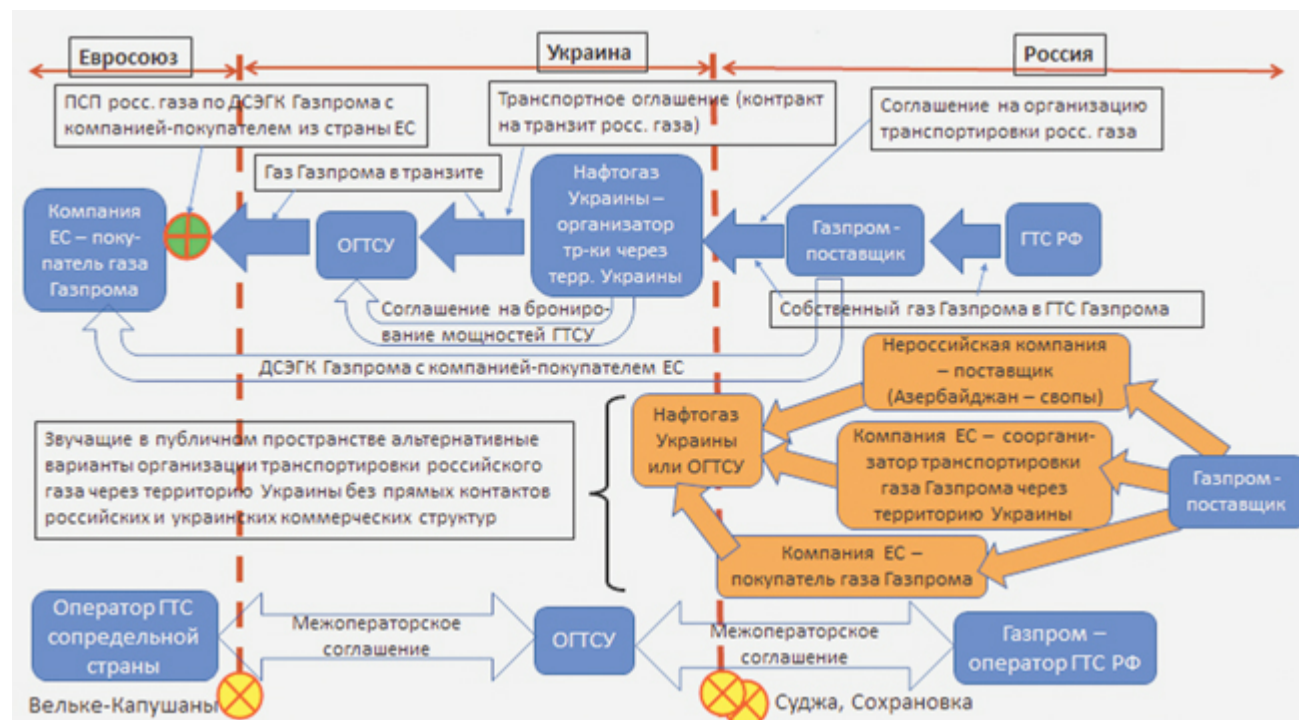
Евросоюз

Украина

Россия

ПСП росс. газа по ДСЭГК Газпрома с компанией-покупателем из страны ЕС

Транспортное оглашение (контракт на транзит росс. газа)

Соглашение на организацию транспортировки росс. газа

Газ Газпрома в транзите

Компания ЕС – покупатель газа Газпрома

ОГТСУ

Нафтогаз Украины – организатор тр-ки через терр. Украины

Газпром - поставщик

ГТС РФ

Соглашение на бронирование мощностей ГТСУ

Собственный газ Газпрома в ГТС Газпрома

ДСЭГК Газпрома с компанией-покупателем ЕС

Нероссийская компания – поставщик (Азербайджан – свопы)

Нафтогаз Украины или ОГТСУ

Звучащие в публичном пространстве альтернативные варианты организации транспортировки российского газа через территорию Украины без прямых контактов российских и украинских коммерческих структур

Компания ЕС – соорганизатор транспортировки газа Газпрома через территорию Украины

Газпром - поставщик

Компания ЕС – покупатель газа Газпрома

Оператор ГТС сопредельной страны

Межоператорское соглашение

ОГТСУ

Межоператорское соглашение

Газпром – оператор ГТС РФ

Вельке-Капушаны

Суджа, Сохрановка